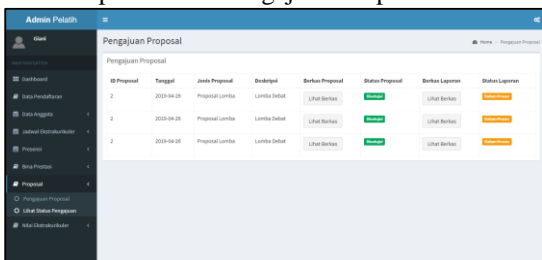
Admin Pelatih
Glani
MAIN NAVIGATION
Dashboard
Data Pendaftaran
Data Anggota
Jadwal Ekstrakurikuler
Presensi
Bina Prestasi
Proposal
Pengajuan Proposal
Lihat Status Pengajuan
Nilai Ekstrakurikuler

Pengajuan Proposal
Home > Pengajuan Proposal

Pengajuan Proposal

| ID Proposal | Tanggal | Jenis Proposal | Deskripsi | Berkas Proposal | Status Proposal | Berkas Laporan | Status Laporan |
|---|---|---|---|---|---|---|---|
| 2 | 2019-04-28 | Proposal Lomba | Lomba Debat | Lihat Berkas | Disetujui | Lihat Berkas | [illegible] |
| 2 | 2019-04-28 | Proposal Lomba | Lomba Debat | Lihat Berkas | Disetujui | Lihat Berkas | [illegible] |
| 2 | 2019-04-28 | Proposal Lomba | Lomba Debat | Lihat Berkas | Disetujui | Lihat Berkas | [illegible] |